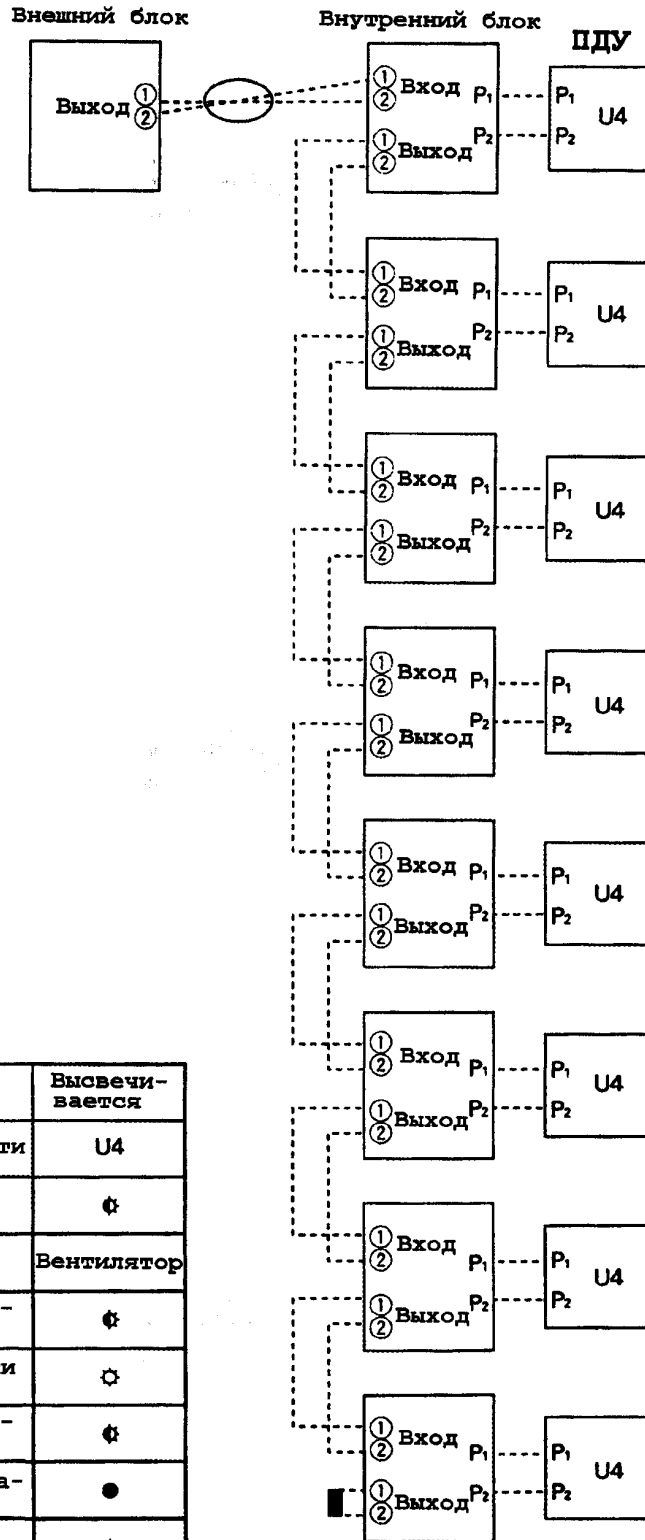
Внешний блок

Выход ① ②

Внутренний блок

ПДУ

① ② Вход $P_1$ $P_2$ ① ② Выход

$P_1$ $P_2$ U4

① ② Вход $P_1$ $P_2$ ① ② Выход

$P_1$ $P_2$ U4

① ② Вход $P_1$ $P_2$ ① ② Выход

$P_1$ $P_2$ U4

① ② Вход $P_1$ $P_2$ ① ② Выход

$P_1$ $P_2$ U4

① ② Вход $P_1$ $P_2$ ① ② Выход

$P_1$ $P_2$ U4

① ② Вход $P_1$ $P_2$ ① ② Выход

$P_1$ $P_2$ U4

① ② Вход $P_1$ $P_2$ ① ② Выход

$P_1$ $P_2$ U4

① ② Вход $P_1$ $P_2$ ① ② Выход

$P_1$ $P_2$ U4

| | Высвечивается |
|---|---|
| ти | U4 |
| | ¢ |
| | Вентилятор |
| - | ¢ |
| и | ☼ |
| - | ¢ |
| а- | ● |